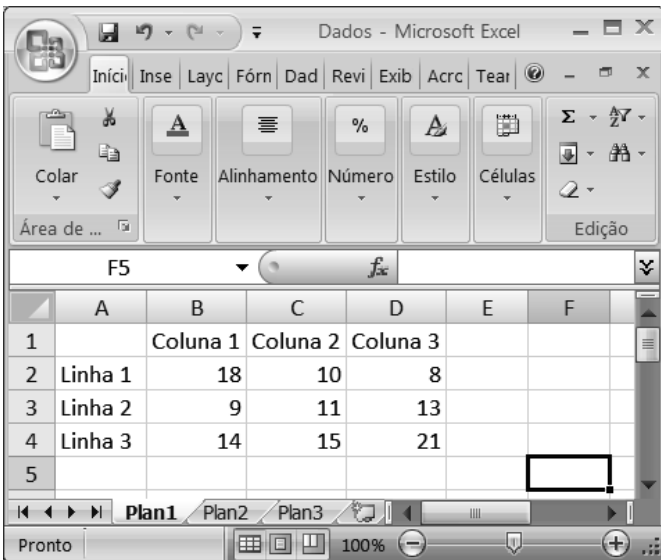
Dados - Microsoft Excel

Iníci Inse Layc Fórn Dad Revi Exib Acrc Tear

Colar
Área de ...
Fonte
Alinhamento
Número
Estilo
Células
Edição

F5
$f_x$

|   | A | B | C | D | E | F |
|---|---|---|---|---|---|---|
| 1 |   | Coluna 1 | Coluna 2 | Coluna 3 |   |   |
| 2 | Linha 1 | 18 | 10 | 8 |   |   |
| 3 | Linha 2 | 9 | 11 | 13 |   |   |
| 4 | Linha 3 | 14 | 15 | 21 |   |   |
| 5 |   |   |   |   |   |   |

Plan1 Plan2 Plan3

Pronto 100%